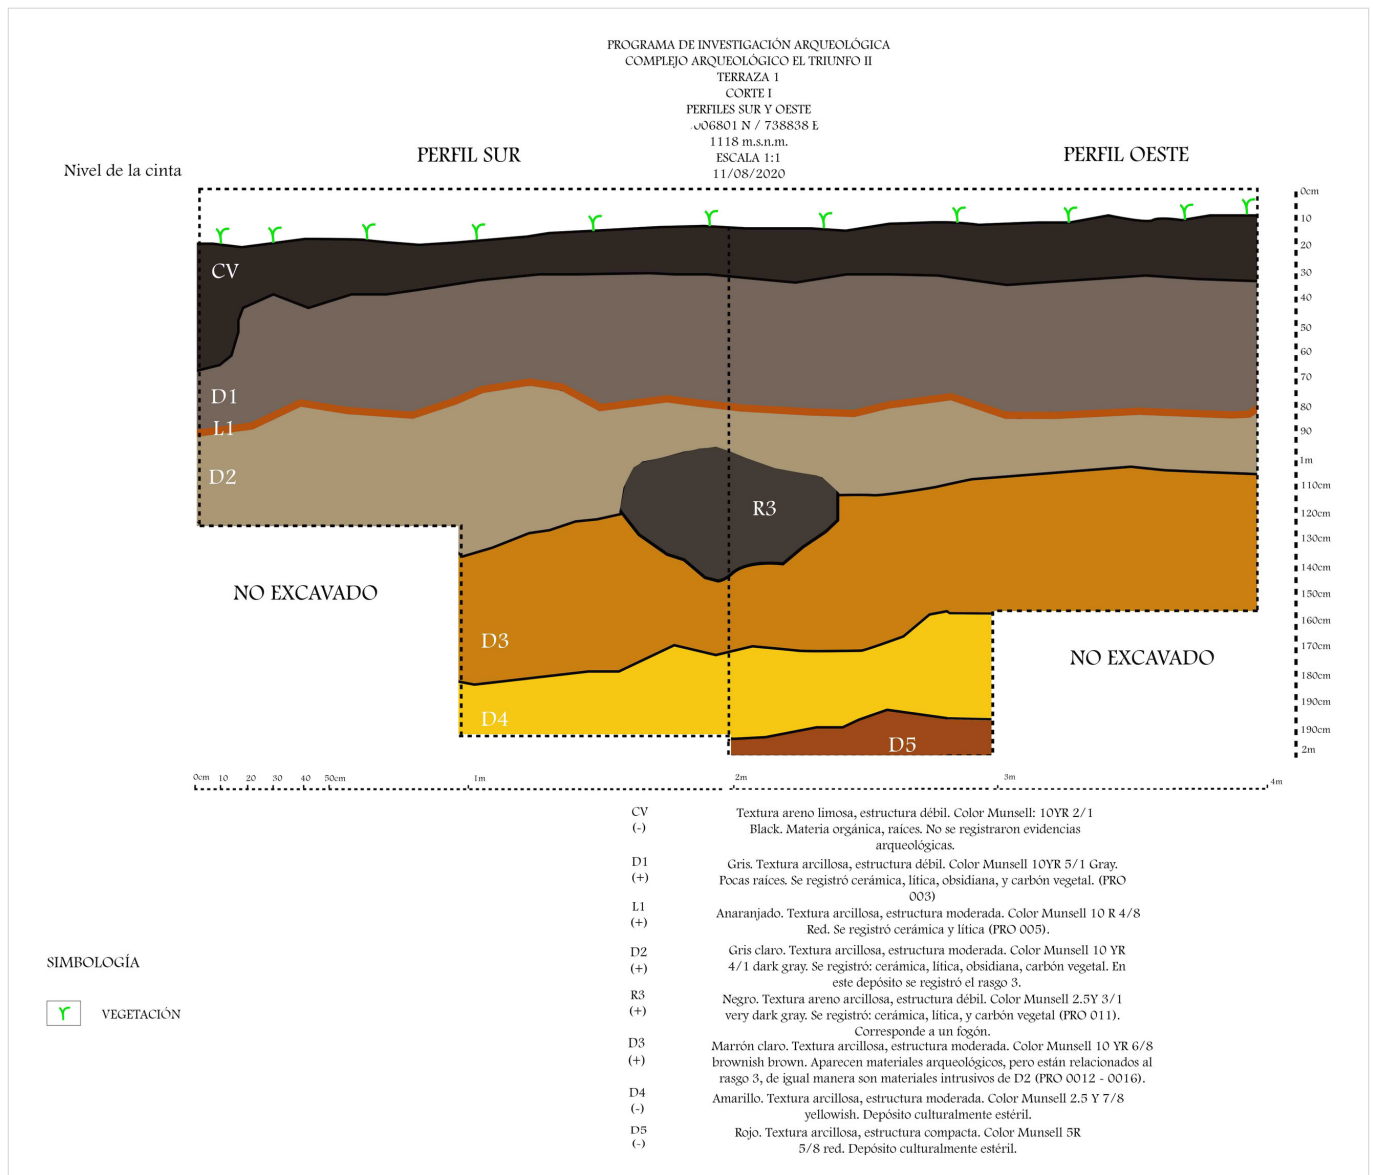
PROGRAMA DE INVESTIGACIÓN ARQUEOLÓGICA
COMPLEJO ARQUEOLÓGICO EL TRIUNFO II
TERRAZA 1
CORTE I
PERFILES SUR Y OESTE
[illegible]06801 N / 738838 E
1118 m.s.n.m.
ESCALA 1:1
11/08/2020

Nivel de la cinta

PERFIL SUR

PERFIL OESTE

0cm
10
20
30
40
50
60
70
80
90
1m
110cm
120cm
130cm
140cm
150cm
160cm
170cm
180cm
190cm
190cm
2m

CV
D1
L1
D2
R3
NO EXCAVADO
D3
D4
D5
NO EXCAVADO

0cm 10 20 30 40 50cm 1m 2m 3m 4m

| | |
|---|---|
| CV (-) | Textura areno limosa, estructura débil. Color Munsell: 10YR 2/1 Black. Materia orgánica, raíces. No se registraron evidencias arqueológicas. |
| D1 (+) | Gris. Textura arcillosa, estructura débil. Color Munsell 10YR 5/1 Gray. Pocas raíces. Se registró cerámica, lítica, obsidiana, y carbón vegetal. (PRO 003) |
| L1 (+) | Anaranjado. Textura arcillosa, estructura moderada. Color Munsell 10 R 4/8 Red. Se registró cerámica y lítica (PRO 005). |
| D2 (+) | Gris claro. Textura arcillosa, estructura moderada. Color Munsell 10 YR 4/1 dark gray. Se registró: cerámica, lítica, obsidiana, carbón vegetal. En este depósito se registró el rasgo 3. |
| R3 (+) | Negro. Textura areno arcillosa, estructura débil. Color Munsell 2.5Y 3/1 very dark gray. Se registró: cerámica, lítica, y carbón vegetal (PRO 011). Corresponde a un fogón. |
| D3 (+) | Marrón claro. Textura arcillosa, estructura moderada. Color Munsell 10 YR 6/8 brownish brown. Aparecen materiales arqueológicos, pero están relacionados al rasgo 3, de igual manera son materiales intrusivos de D2 (PRO 0012 - 0016). |
| D4 (-) | Amarillo. Textura arcillosa, estructura moderada. Color Munsell 2.5 Y 7/8 yellowish. Depósito culturalmente estéril. |
| D5 (-) | Rojo. Textura arcillosa, estructura compacta. Color Munsell 5R 5/8 red. Depósito culturalmente estéril. |

SIMBOLOGÍA

VEGETACIÓN